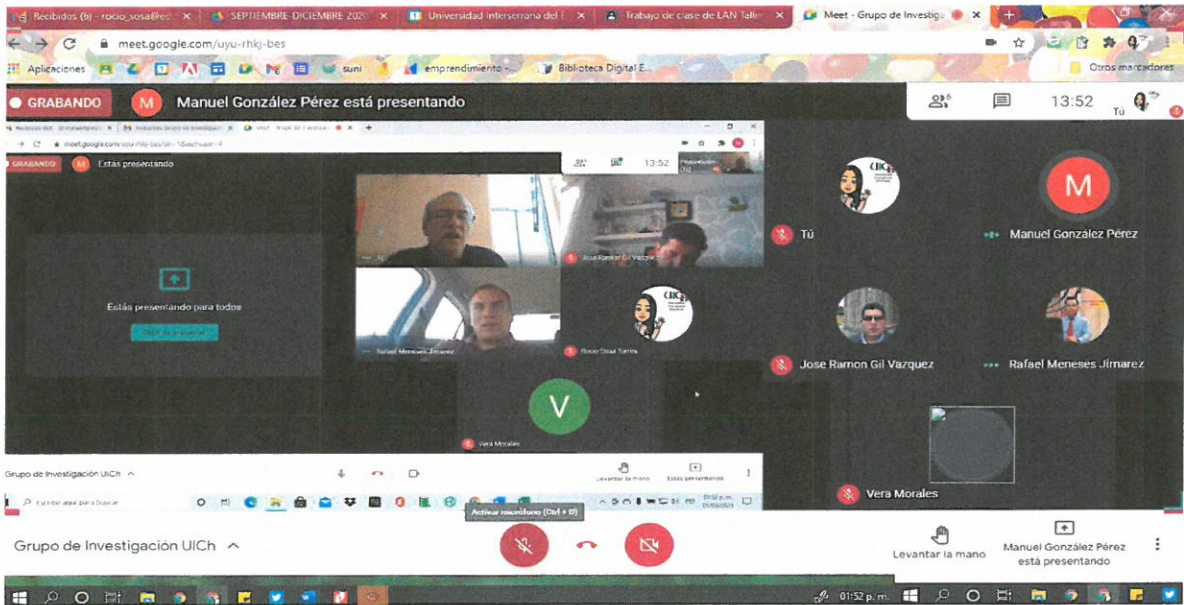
Recibidos (6) - rocio_sosa@ed × SEPTIEMBRE-DICIEMBRE 2020 × Universidad Intercerrana del E × Trabajo de clase de LAN Talle × Meet - Grupo de Investiga ×

meet.google.com/uyu-rhkj-bes

Aplicaciones suni emprendimiento Biblioteca Digital E... Otros marcadores

GRABANDO M Manuel González Pérez está presentando

13:52 Tú

GRABANDO M Estás presentando

13:52

Estás presentando para todos

Dejar de presentar

Jose Ramon Gil Vazquez

Rafael Meneses Jimarez

Rocio Sosa Torres

V

Vera Morales

Grupo de Investigación UICh

Levantar la mano Estás presentando

Escribe aquí para buscar

01:52 p. m.

Tú

M

Manuel González Pérez

Jose Ramon Gil Vazquez

Rafael Meneses Jimarez

Vera Morales

Activar micrófono (Ctrl + D)

Grupo de Investigación UICh

Levantar la mano

Manuel González Pérez está presentando

01:52 p. m.